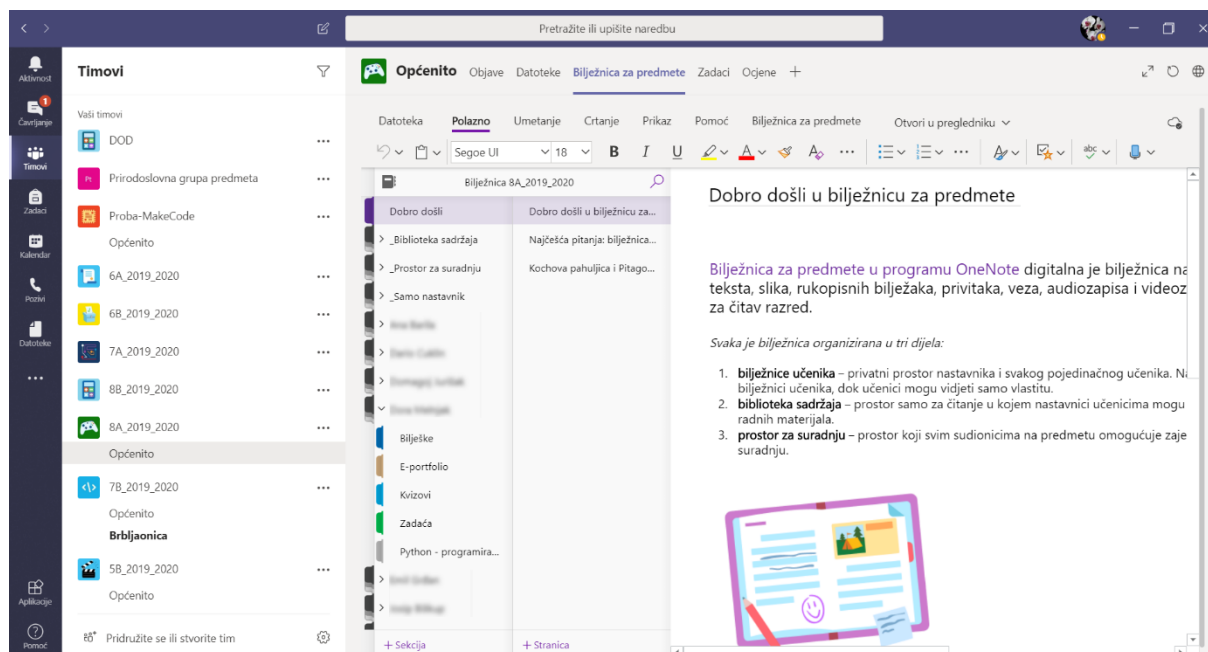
Pretražite ili upišite naredbu

Aktivnost
1
Čavrljanje
Timovi
Zadaci
Kalendar
Pozivi
Datoteke
...
Aplikacije
Pomoć

Timovi

Vaši timovi
DOD ...
Prirodoslovna grupa predmeta ...
Proba-MakeCode ...
Općenito
6A_2019_2020 ...
6B_2019_2020 ...
7A_2019_2020 ...
8B_2019_2020 ...
8A_2019_2020 ...
Općenito
7B_2019_2020 ...
Općenito
Brbljaonica
5B_2019_2020 ...
Općenito
Pridružite se ili stvorite tim

Općenito Objave Datoteke Bilježnica za predmete Zadaci Ocjene +

Datoteka Polazno Umetanje Crtanje Prikaz Pomoć Bilježnica za predmete Otvori u pregledniku

Segoe UI 18 B I U

Bilježnica 8A_2019_2020
Dobro došli
> _Biblioteka sadržaja
> _Prostor za suradnju
> _Samo nastavnik
> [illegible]
> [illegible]
> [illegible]
> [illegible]
Bilješke
E-portfolio
Kvizovi
Zadaća
Python - programira...
> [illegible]
> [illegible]
+ Sekcija

Dobro došli u bilježnicu za...
Najčešća pitanja: bilježnica...
Kochova pahuljica i Pitago...
+ Stranica

Dobro došli u bilježnicu za predmete

Bilježnica za predmete u programu OneNote digitalna je bilježnica na teksta, slika, rukopisnih bilježaka, privitaka, veza, audiozapisa i videoz za čitav razred.

Svaka je bilježnica organizirana u tri dijela:

1. bilježnice učenika – privatni prostor nastavnika i svakog pojedinačnog učenika. N bilježnici učenika, dok učenici mogu vidjeti samo vlastitu.
2. biblioteka sadržaja – prostor samo za čitanje u kojem nastavnici učenicima mogu radnih materijala.
3. prostor za suradnju – prostor koji svim sudionicima na predmetu omogućuje zaje suradnju.